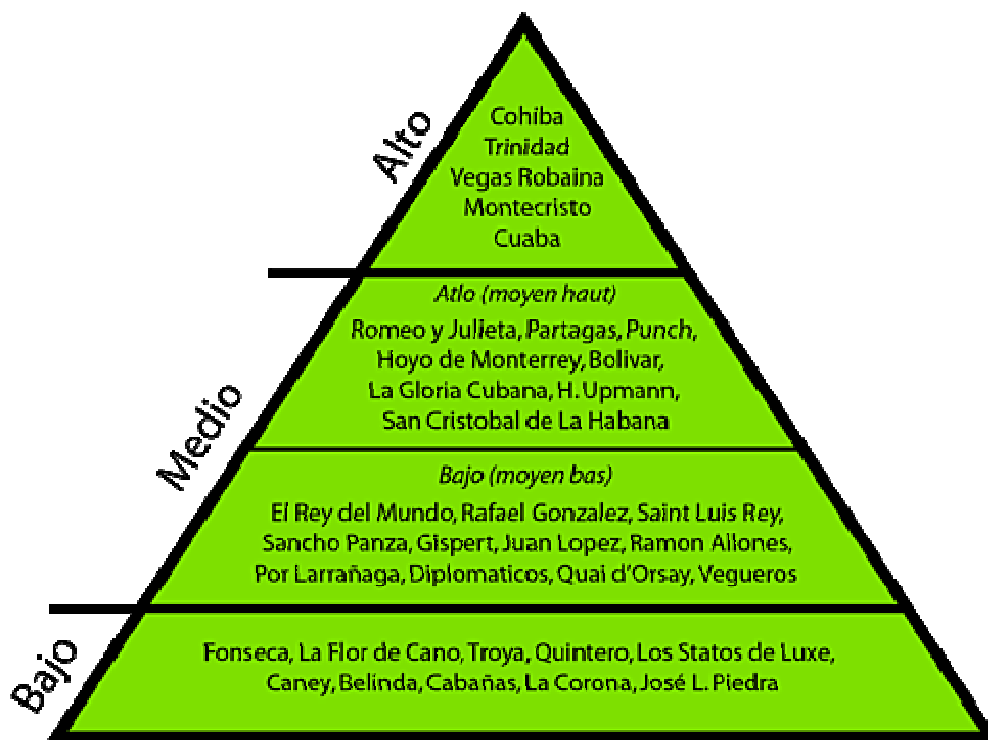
Alto

Cohiba
Trinidad
Vegas Robaina
Montecristo
Cuaba

Medio

Atlo (moyen haut)
Romeo y Julieta, Partagas, Punch, Hoyo de Monterrey, Bolivar, La Gloria Cubana, H. Upmann, San Cristobal de La Habana

Bajo (moyen bas)
El Rey del Mundo, Rafael Gonzalez, Saint Luis Rey, Sancho Panza, Gispert, Juan Lopez, Ramon Allones, Por Larrañaga, Diplomaticos, Quai d'Orsay, Vegueros

Bajo

Fonseca, La Flor de Cano, Troya, Quintero, Los Statos de Luxe, Caney, Belinda, Cabañas, La Corona, José L. Piedra